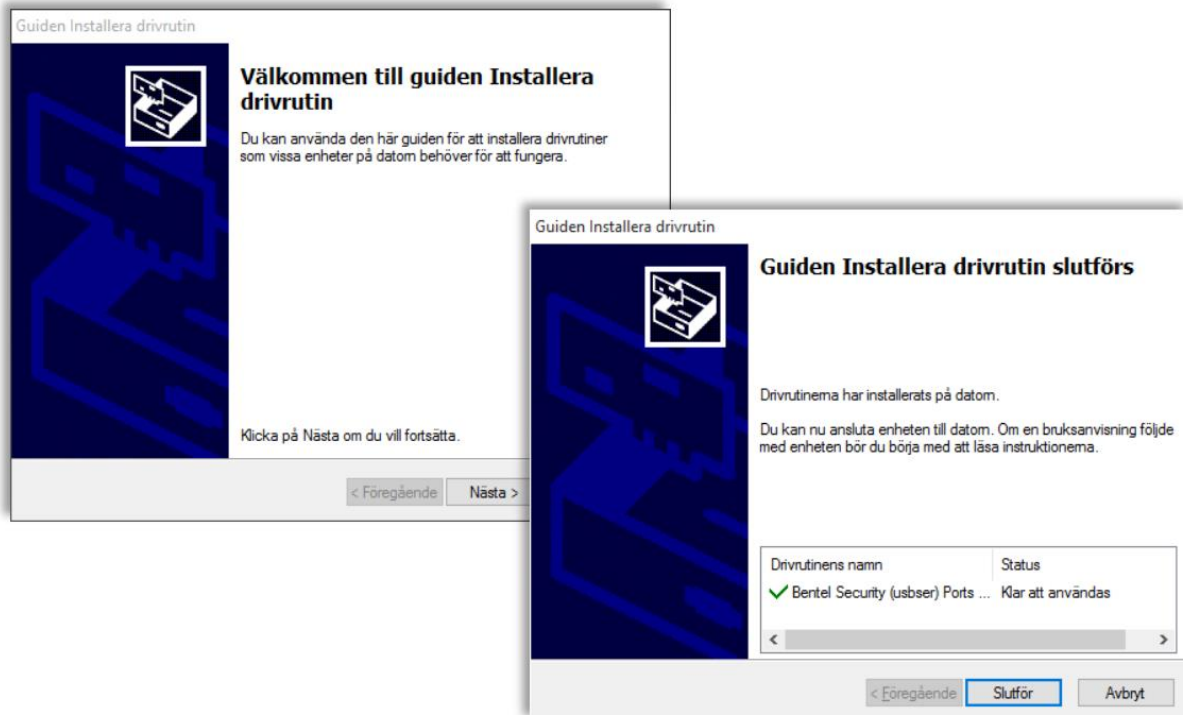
Guiden Installera drivrutin

Välkommen till guiden Installera drivrutin

Du kan använda den här guiden för att installera drivrutiner som vissa enheter på datorn behöver för att fungera.

Klicka på Nästa om du vill fortsätta.

< Föregående Nästa >

Guiden Installera drivrutin

Guiden Installera drivrutin slutförs

Drivrutinerna har installerats på datorn.

Du kan nu ansluta enheten till datorn. Om en bruksanvisning följde med enheten bör du börja med att läsa instruktionerna.

| Drivrutinens namn | Status |
|---|---|
| Bentel Security (usbser) Ports ... | Klar att användas |

< Föregående Slutför Avbryt